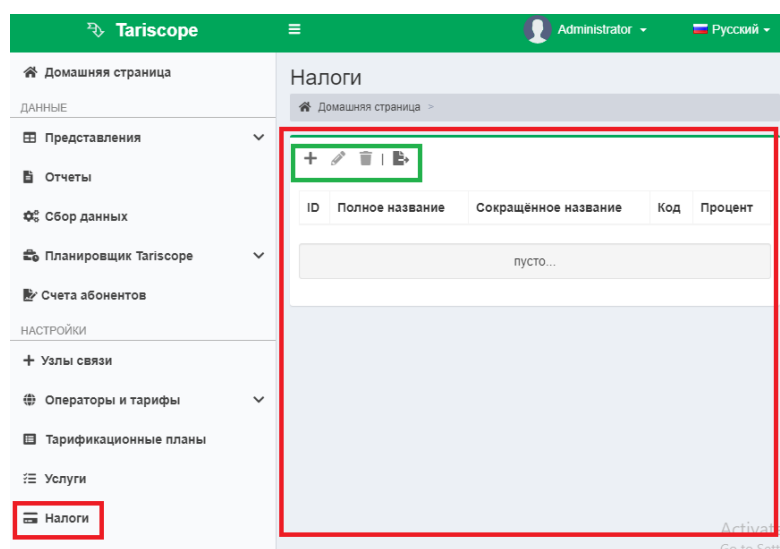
Tariscope

Administrator

Русский

Домашняя страница

ДАННЫЕ

Представления

Отчеты

Сбор данных

Планировщик Tariscope

Счета абонентов

НАСТРОЙКИ

Узлы связи

Операторы и тарифы

Тарификационные планы

Услуги

Налоги

Налоги

Домашняя страница >

| ID | Полное название | Сокращённое название | Код | Процент |
|---|---|---|---|---|

пусто...

Activat
Go to Sett